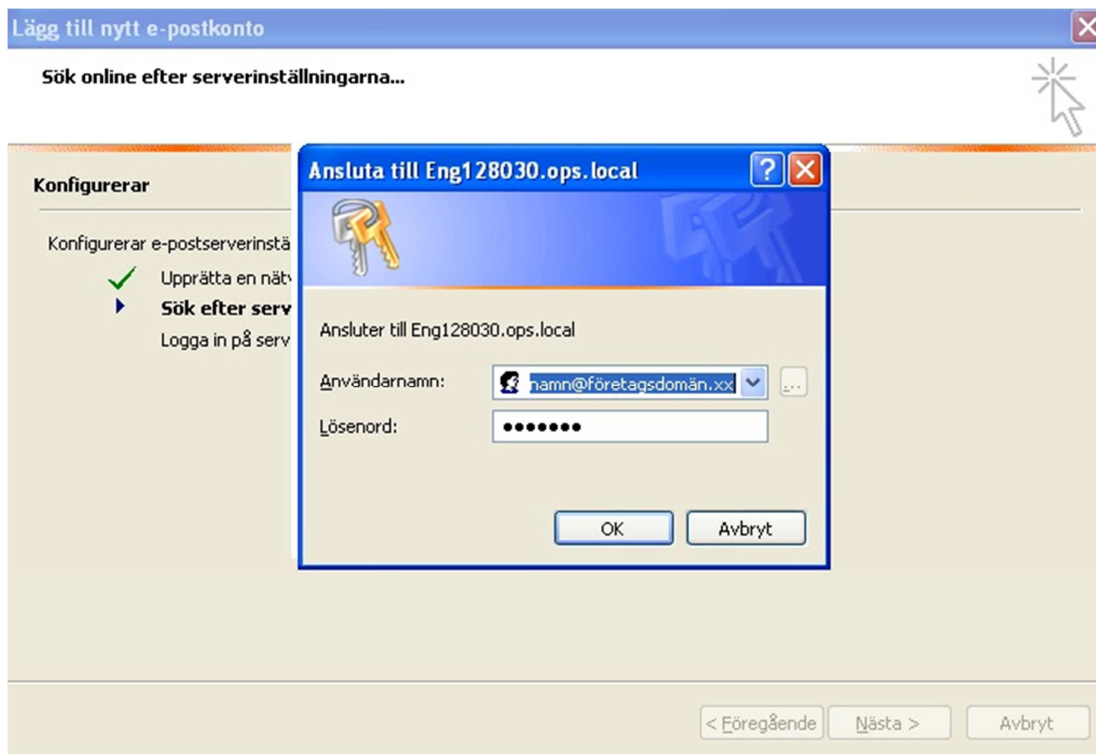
Lägg till nytt e-postkonto

Sök online efter serverinställningarna...

Konfigurerar

Konfigurerar e-postserverinstä

Upprätta en nätv

Sök efter serv

Logga in på serv

Ansluta till Eng128030.ops.local

Ansluter till Eng128030.ops.local

Användarnamn: namn@företagsdomän.xx

Lösenord: •••••••

OK Avbryt

< Föregående Nästa > Avbryt